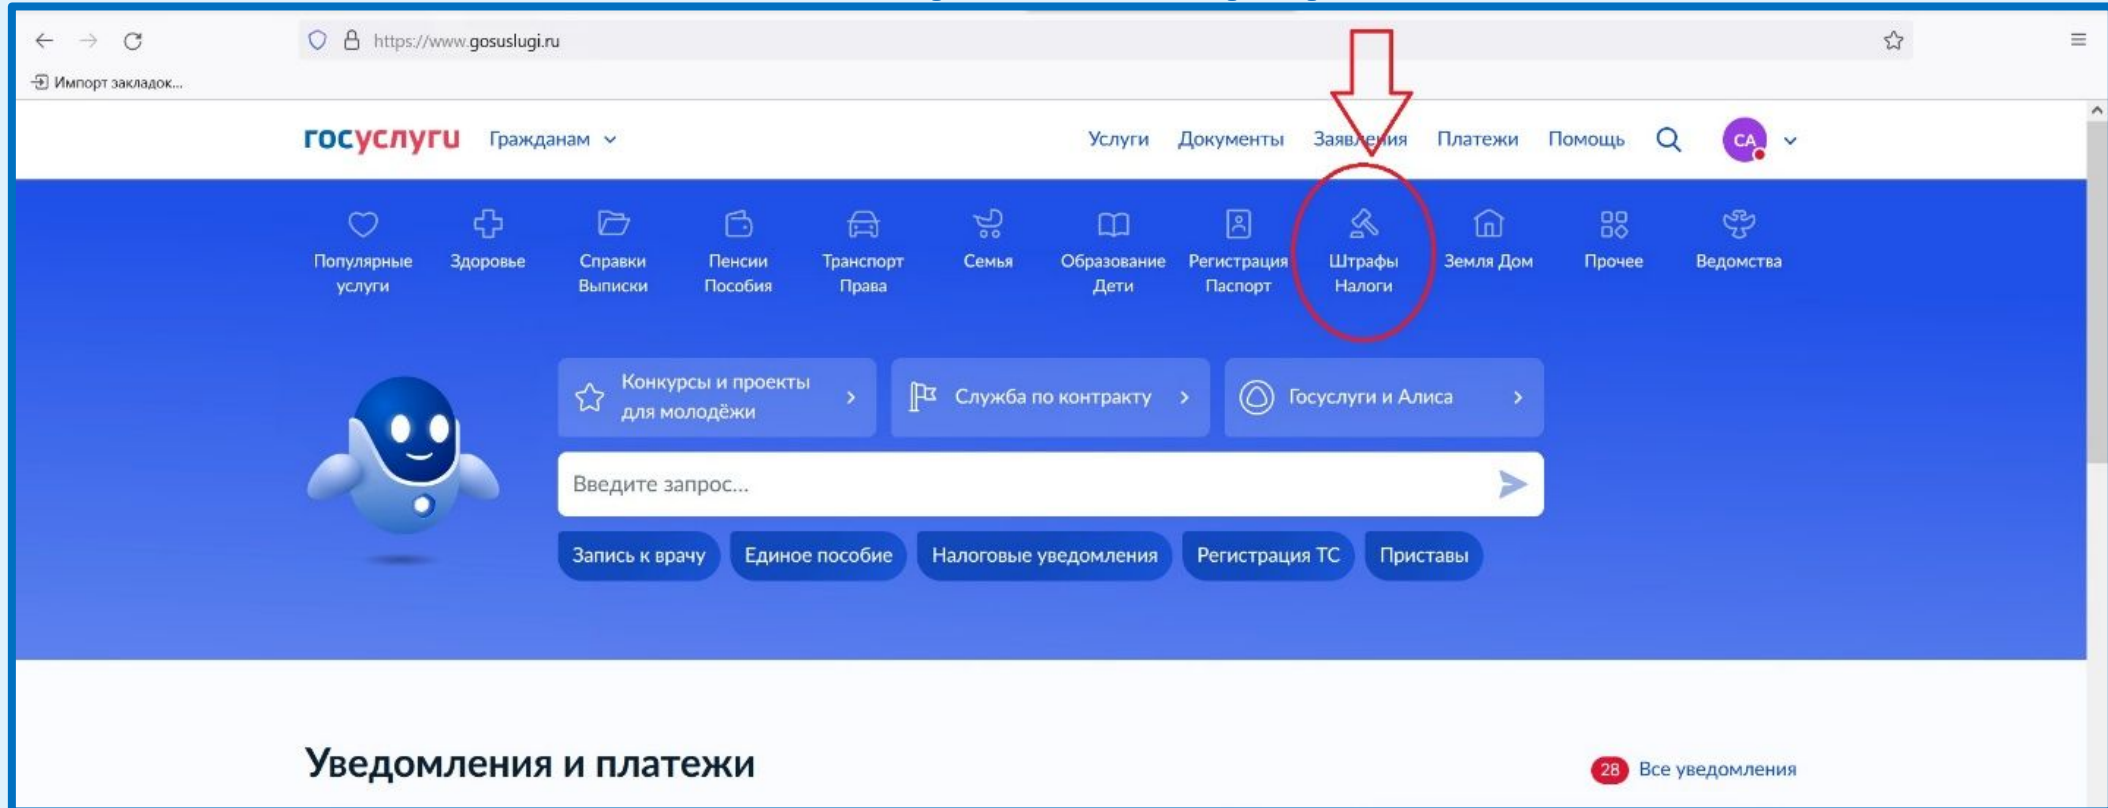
https://www.gosuslugi.ru

Импорт закладок...

госуслуги Гражданам

Услуги Документы Заявления Платежи Помощь

СА

Популярные услуги
Здоровье
Справки Выписки
Пенсии Пособия
Транспорт Права
Семья
Образование Дети
Регистрация Паспорт
Штрафы Налоги
Земля Дом
Прочее
Ведомства

Конкурсы и проекты для молодёжи
Служба по контракту
Госуслуги и Алиса

Введите запрос...

Запись к врачу
Единое пособие
Налоговые уведомления
Регистрация ТС
Приставы

Уведомления и платежи

28 Все уведомления